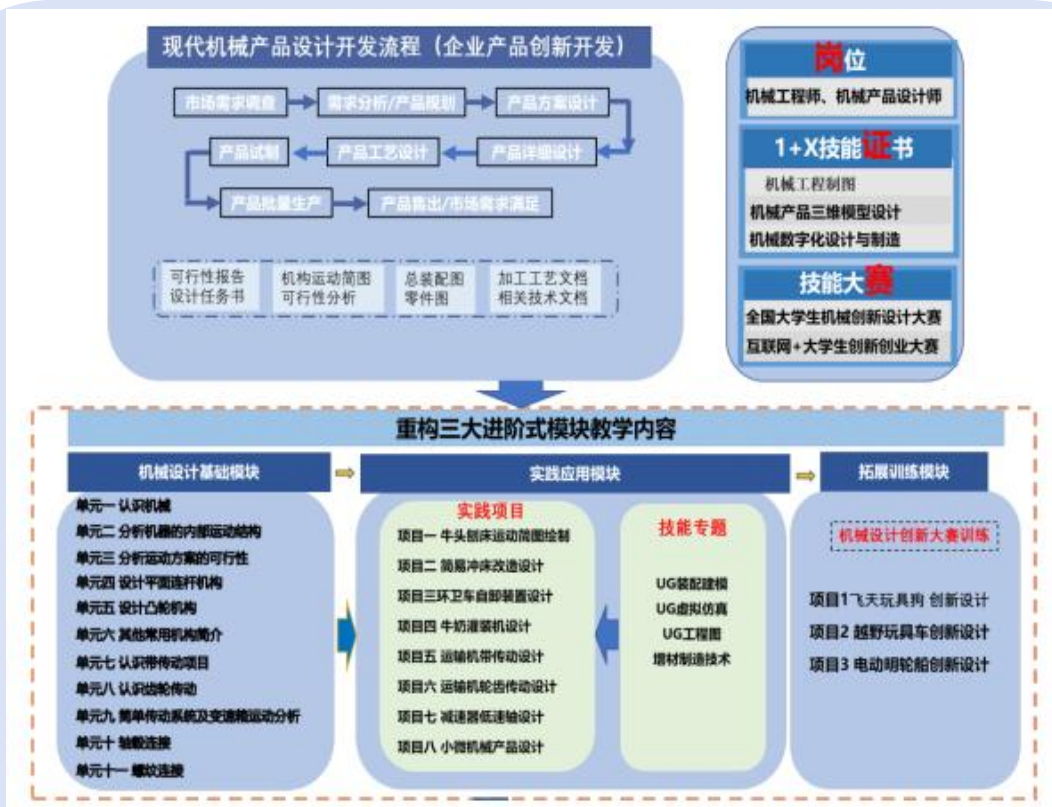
现代机械产品设计开发流程（企业产品创新开发）

市场需求调查
需求分析/产品规划
产品方案设计
产品详细设计
产品工艺设计
产品试制
产品批量生产
产品售出/市场需求满足

可行性报告
设计任务书

机构运动简图
可行性分析

总装配图
零件图

加工工艺文档
相关技术文档

岗位
机械工程师、机械产品设计师

1+X技能证书
机械工程制图
机械产品三维模型设计
机械数字化设计与制造

技能大赛
全国大学生机械创新设计大赛
互联网+大学生创新创业大赛

重构三大进阶式模块教学内容

机械设计基础模块
单元一 认识机械
单元二 分析机器的内部运动结构
单元三 分析运动方案的可行性
单元四 设计平面连杆机构
单元五 设计凸轮机构
单元六 其他常用机构简介
单元七 认识带传动项目
单元八 认识齿轮传动
单元九 简单传动系统及变速箱运动分析
单元十 轴毂连接
单元十一 螺纹连接

实践应用模块
实践项目
项目一 牛头刨床运动简图绘制
项目二 简易冲床改造设计
项目三环卫车自卸装置设计
项目四 牛奶灌装机设计
项目五 运输机带传动设计
项目六 运输机齿轮传动设计
项目七 减速器低速轴设计
项目八 小微机械产品设计

技能专题
UG装配建模
UG虚拟仿真
UG工程图
增材制造技术

拓展训练模块
机械设计创新大赛训练
项目1飞天玩具狗 创新设计
项目2 越野玩具车创新设计
项目3 电动明轮船创新设计